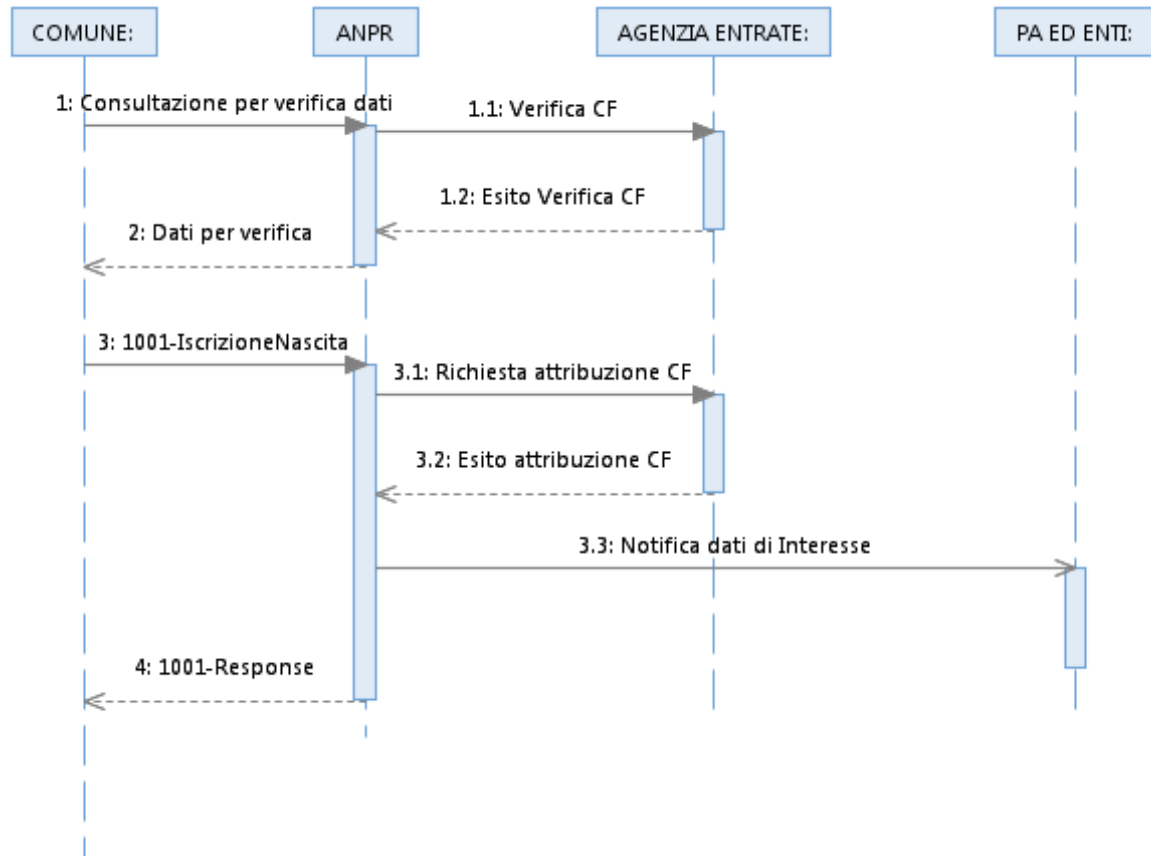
COMUNE:

ANPR

AGENZIA ENTRATE:

PA ED ENTI:

1: Consultazione per verifica dati

1.1: Verifica CF

1.2: Esito Verifica CF

2: Dati per verifica

3: 1001-IscrizioneNascita

3.1: Richiesta attribuzione CF

3.2: Esito attribuzione CF

3.3: Notifica dati di Interesse

4: 1001-Response